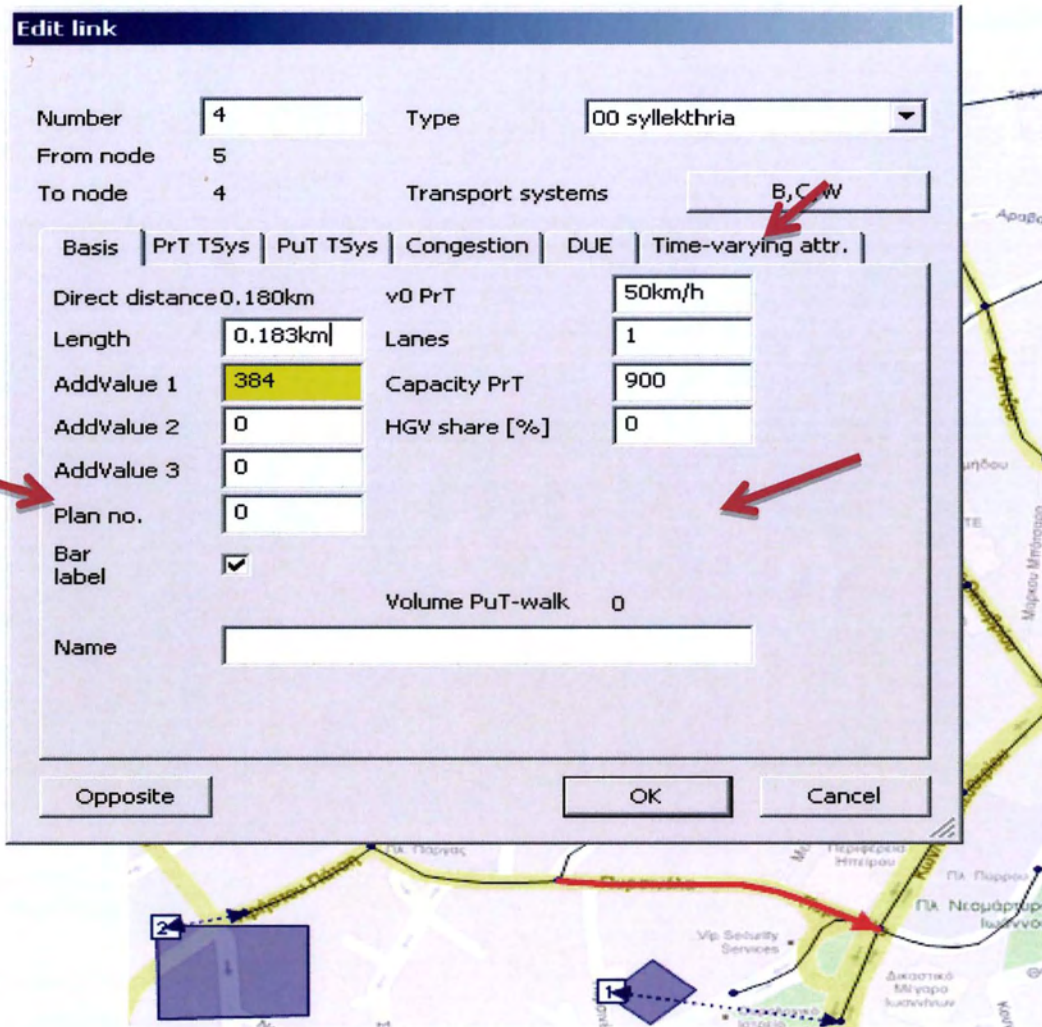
Edit link

Number 4
Type 00 syllekthria
From node 5
To node 4
Transport systems B,C,W

Basis | PrT TSys | PuT TSys | Congestion | DUE | Time-varying attr.

Direct distance 0.180km
v0 PrT 50km/h
Length 0.183km
Lanes 1
AddValue 1 384
Capacity PrT 900
AddValue 2 0
HGV share [%] 0
AddValue 3 0
Plan no. 0
Bar label
Volume PuT-walk 0
Name

Opposite
OK
Cancel

Πλ. Πύρρου
Πλ. Νεομάρτυρ Ιωάννου
Περιφέρεια Ηπείρου
Vip Security Services
Δικαστικό Μέγαρο Ιωαννίνων
Πλ. Πάργας
Μάρκου Μπότσαρη
2
1